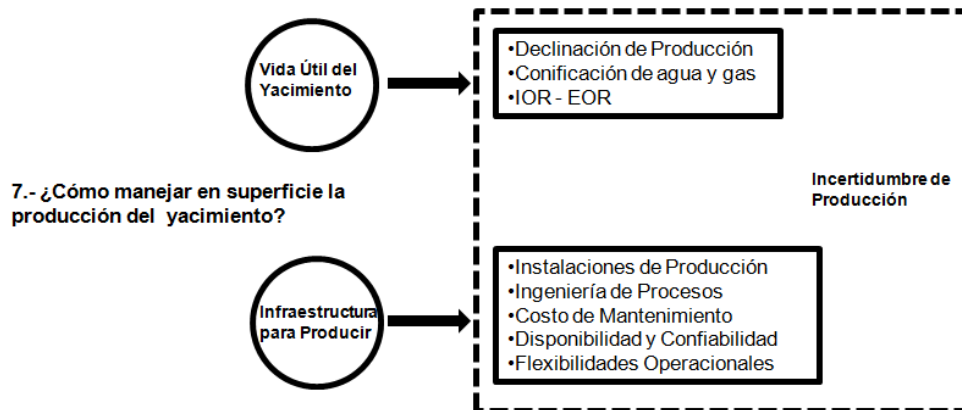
Vida Útil del Yacimiento

•Declinación de Producción
•Conificación de agua y gas
•IOR - EOR

7.- ¿Cómo manejar en superficie la producción del yacimiento?

Incertidumbre de Producción

Infraestructura para Producir

•Instalaciones de Producción
•Ingeniería de Procesos
•Costo de Mantenimiento
•Disponibilidad y Confiabilidad
•Flexibilidades Operacionales